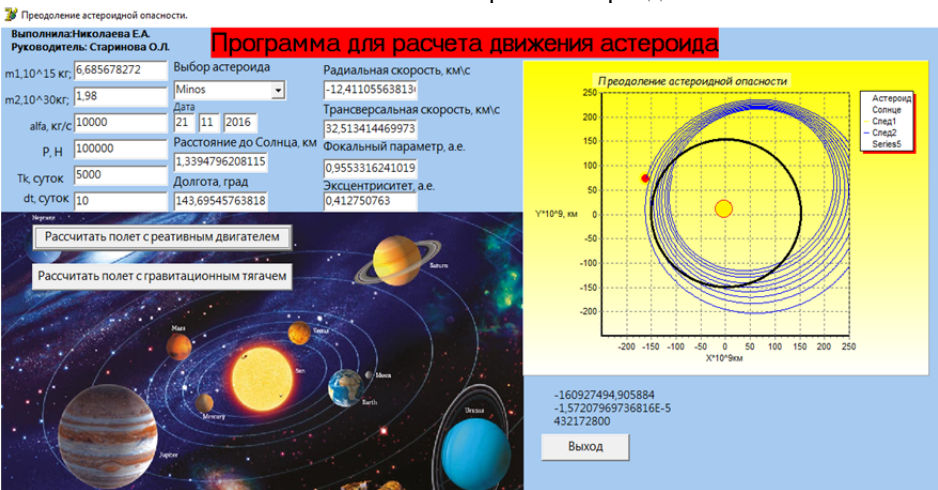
Преодоление астероидной опасности.

Выполнила:Николаева Е.А.
Руководитель: Старинова О.Л.

Программа для расчета движения астероида

m1,10^15 кг; 6,685678272
m2,10^30кг; 1,98
alfa, кг/с 10000
P, H 100000
Tk, суток 5000
dt, суток 10

Выбор астероида
Minos
Дата
21 11 2016
Расстояние до Солнца, км
1,3394796208115
Долгота, град
143,69545763818

Радиальная скорость, км\с
-12,41105563813
Трансверсальная скорость, км\с
32,513414469973
Фокальный параметр, а.е.
0,9553316241019
Эксцентриситет, а.е.
0,412750763

Рассчитать полет с реативным двигателем
Рассчитать полет с гравитационным тягачем

Neptune
Saturn
Mars
Earth
Venus
Mercury
Uranus

Преодоление астероидной опасности
Астероид
Солнце
След1
След2
Series5
Y*10^9, км
250
200
150
100
50
0
-50
-100
-150
-200
-200 -150 -100 -50 0 50 100 150 200 250
X*10^9км

-160927494,905884
-1,57207969736816E-5
432172800

Выход